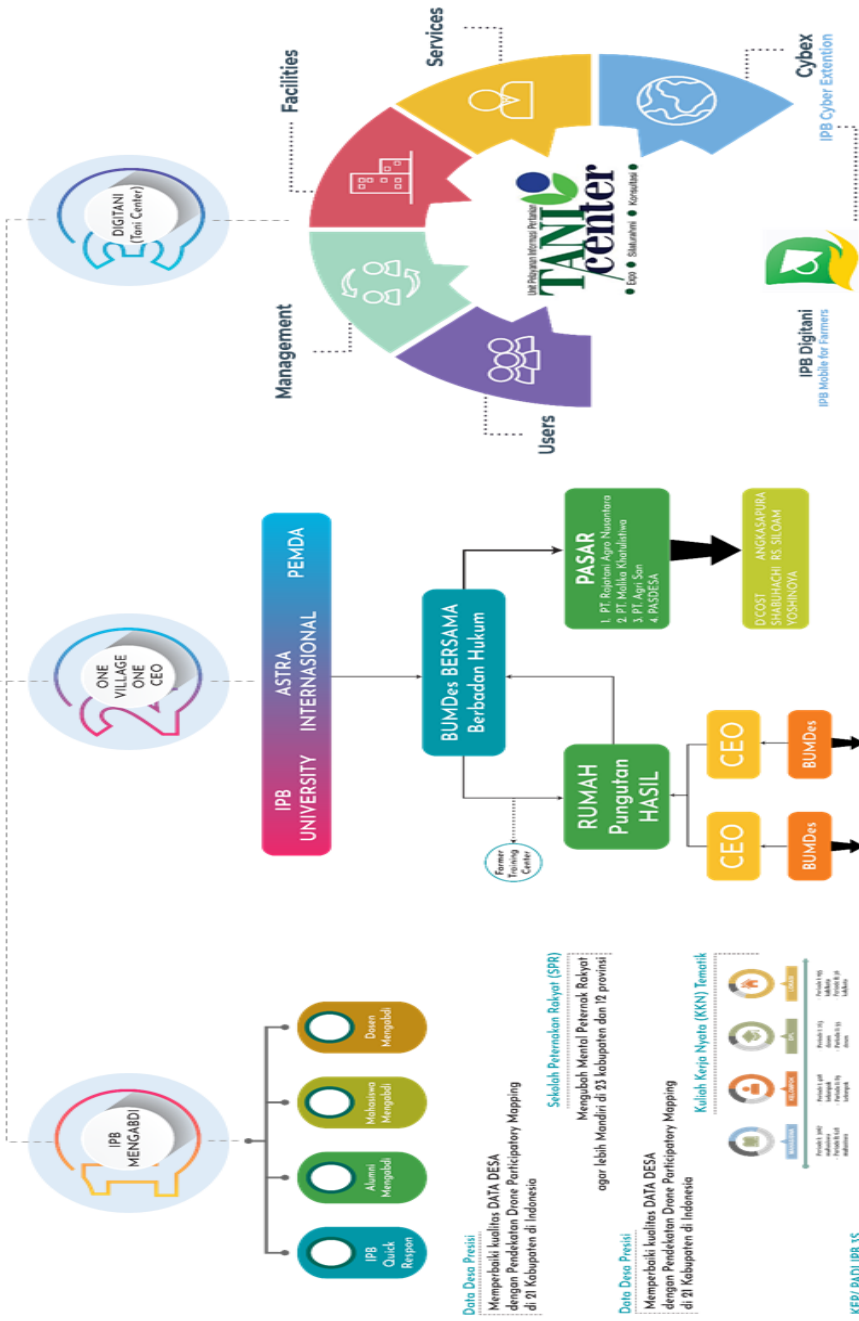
1
IPB MENGABDI

IPB Quick Respon

Alumni Mengabdi

Mahasiswa Mengabdi

Dosen Mengabdi

Data Desa Presisi
Memperbaiki kualitas DATA DESA dengan Pendekatan Drone Participatory Mapping di 21 Kabupaten di Indonesia

Sekolah Peternakan Rakyat (SPR)
Mengubah Mental Peternak Rakyat agar lebih Mandiri di 23 kabupaten dan 12 provinsi

Data Desa Presisi
Memperbaiki kualitas DATA DESA dengan Pendekatan Drone Participatory Mapping di 21 Kabupaten di Indonesia

Kuliah Kerja Nyata (KKN) Tematik

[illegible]

2
ONE VILLAGE ONE CEO

IPB UNIVERSITY
ASTRA INTERNASIONAL
PEMDA

BUMDes BERSAMA Berbadan Hukum

Farmer Training Center

RUMAH Pungutan HASIL

CEO
CEO

BUMDes
BUMDes

PASAR
1. PT. Rajatani Agro Nusantara
2. PT. Malika Khatulistiwa
3. PT. Agri San
4. PASDESA

D'COST
SHABUHACHI
YOSHINOYA
ANGKASAPURA
RS. SILOAM

3
DIGITANI (Tani Center)

Management
Facilities
Services
Cybex
IPB Cyber Extention
Users

Unit Pelayanan Informasi Pertanian
TANI center
Expo • Silaturahmi • Konsultasi

IPB Digitani
IPB Mobile for Farmers